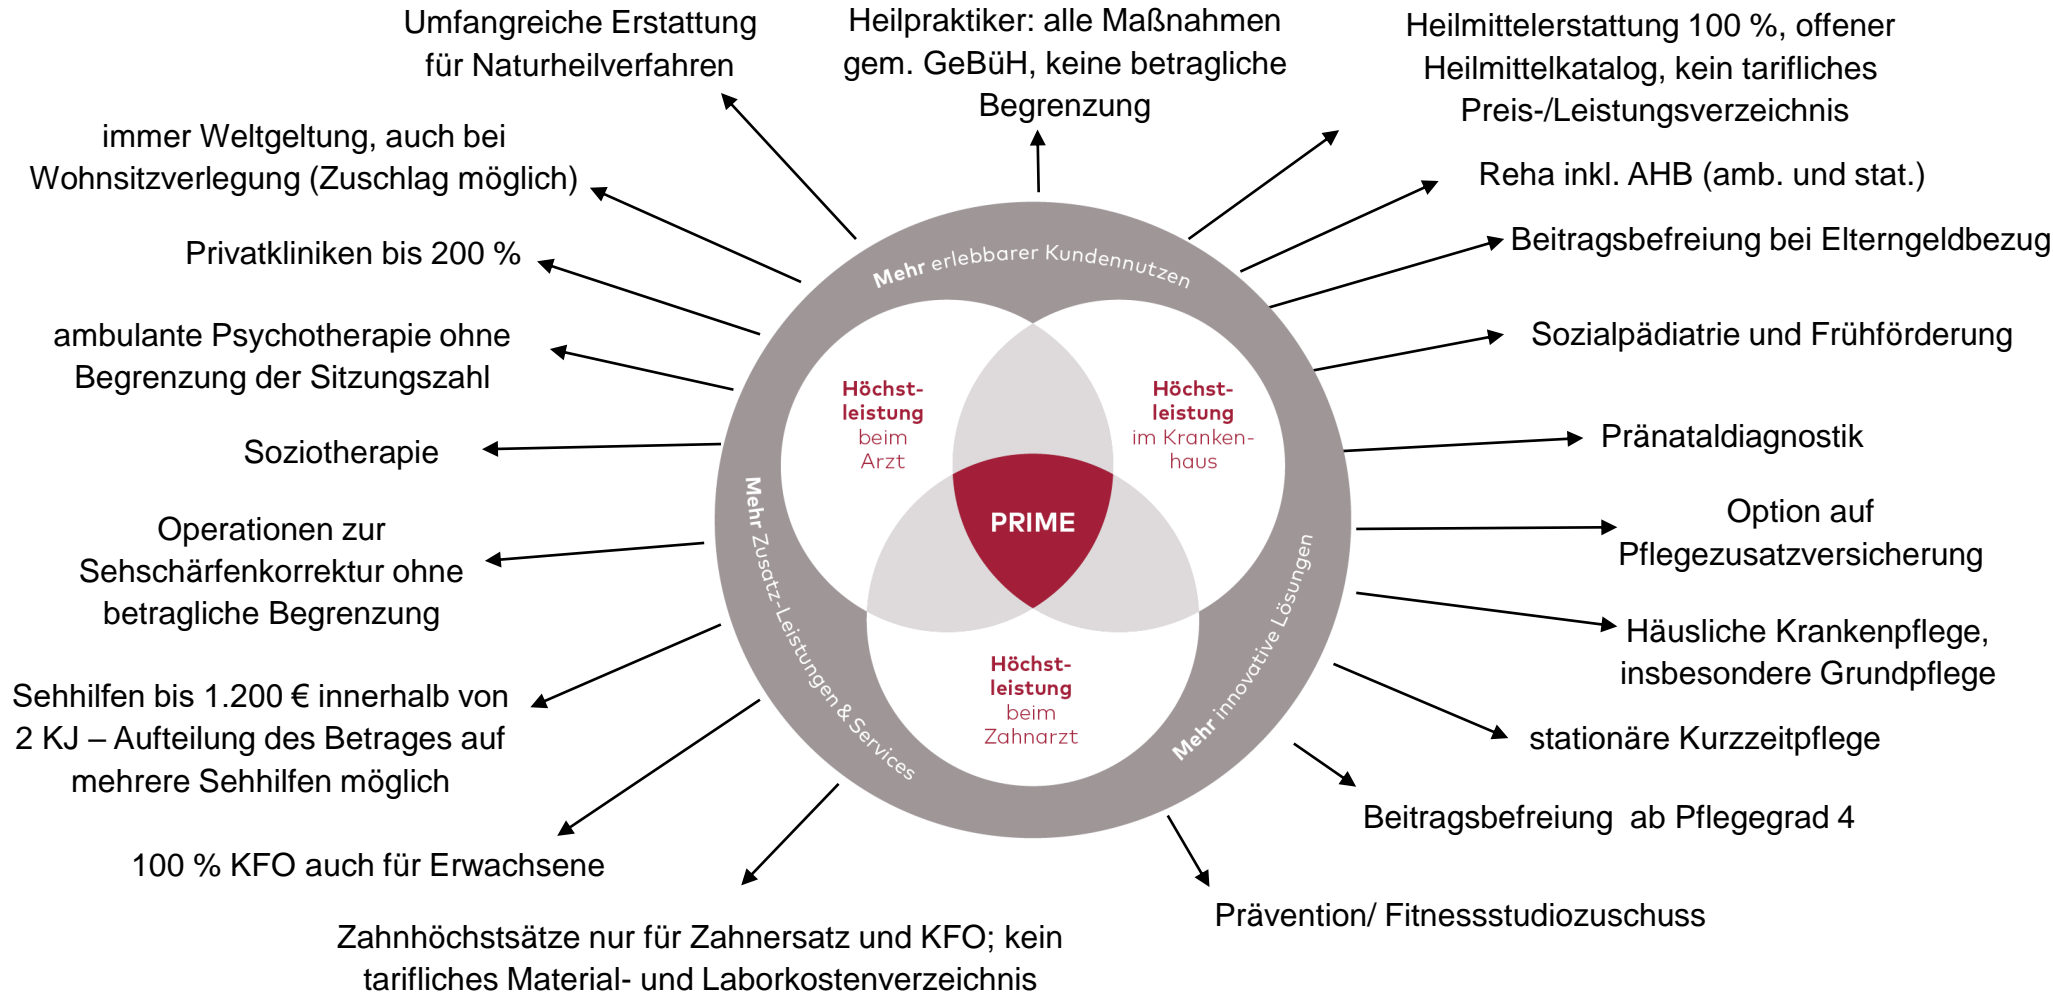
Umfangreiche Erstattung für Naturheilverfahren

Heilpraktiker: alle Maßnahmen gem. GeBüH, keine betragliche Begrenzung

Heilmittelerstattung 100 %, offener Heilmittelkatalog, kein tarifliches Preis-/Leistungsverzeichnis

immer Weltgeltung, auch bei Wohnsitzverlegung (Zuschlag möglich)

Reha inkl. AHB (amb. und stat.)

Beitragsbefreiung bei Elterngeldbezug

Privatkliniken bis 200 %

ambulante Psychotherapie ohne Begrenzung der Sitzungszahl

Sozialpädiatrie und Frühförderung

Soziotherapie

Pränataldiagnostik

Operationen zur Sehschärfenkorrektur ohne betragliche Begrenzung

Option auf Pflegezusatzversicherung

Häusliche Krankenpflege, insbesondere Grundpflege

Sehhilfen bis 1.200 € innerhalb von 2 KJ – Aufteilung des Betrages auf mehrere Sehhilfen möglich

stationäre Kurzzeitpflege

Beitragsbefreiung ab Pflegegrad 4

100 % KFO auch für Erwachsene

Prävention/ Fitnessstudiozuschuss

Zahnhöchstsätze nur für Zahnersatz und KFO; kein tarifliches Material- und Laborkostenverzeichnis

Mehr erlebbarer Kundennutzen

Mehr Zusatz-Leistungen & Services

Mehr innovative Lösungen

Höchstleistung beim Arzt

Höchstleistung im Krankenhaus

Höchstleistung beim Zahnarzt

PRIME